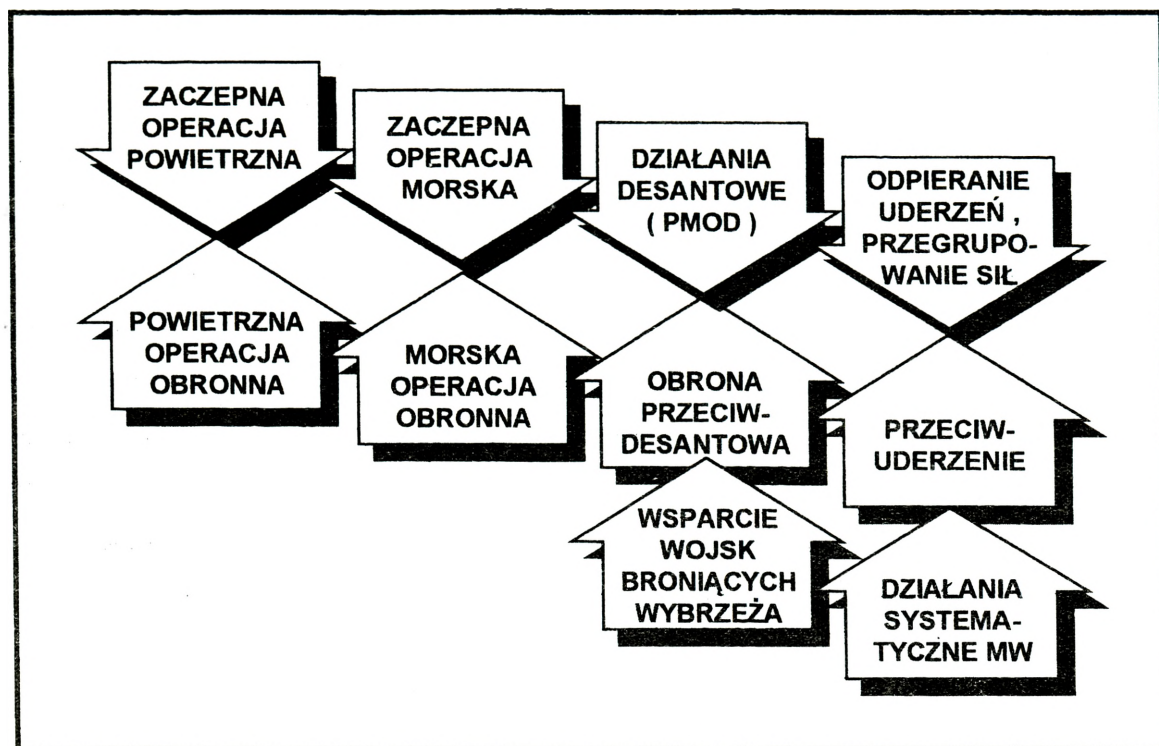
ZACZEPNA OPERACJA POWIETRZNA

ZACZEPNA OPERACJA MORSKA

DZIAŁANIA DESANTOWE ( PMOD )

ODPIERANIE UDERZEŃ , PRZEGRUPOWANIE SIŁ

POWIETRZNA OPERACJA OBRONNA

MORSKA OPERACJA OBRONNA

OBRONA PRZECIW-DESANTOWA

PRZECIW-UDERZENIE

WSPARCIE WOJSK BRONIĄCYCH WYBRZEŻA

DZIAŁANIA SYSTEMATYCZNE MW